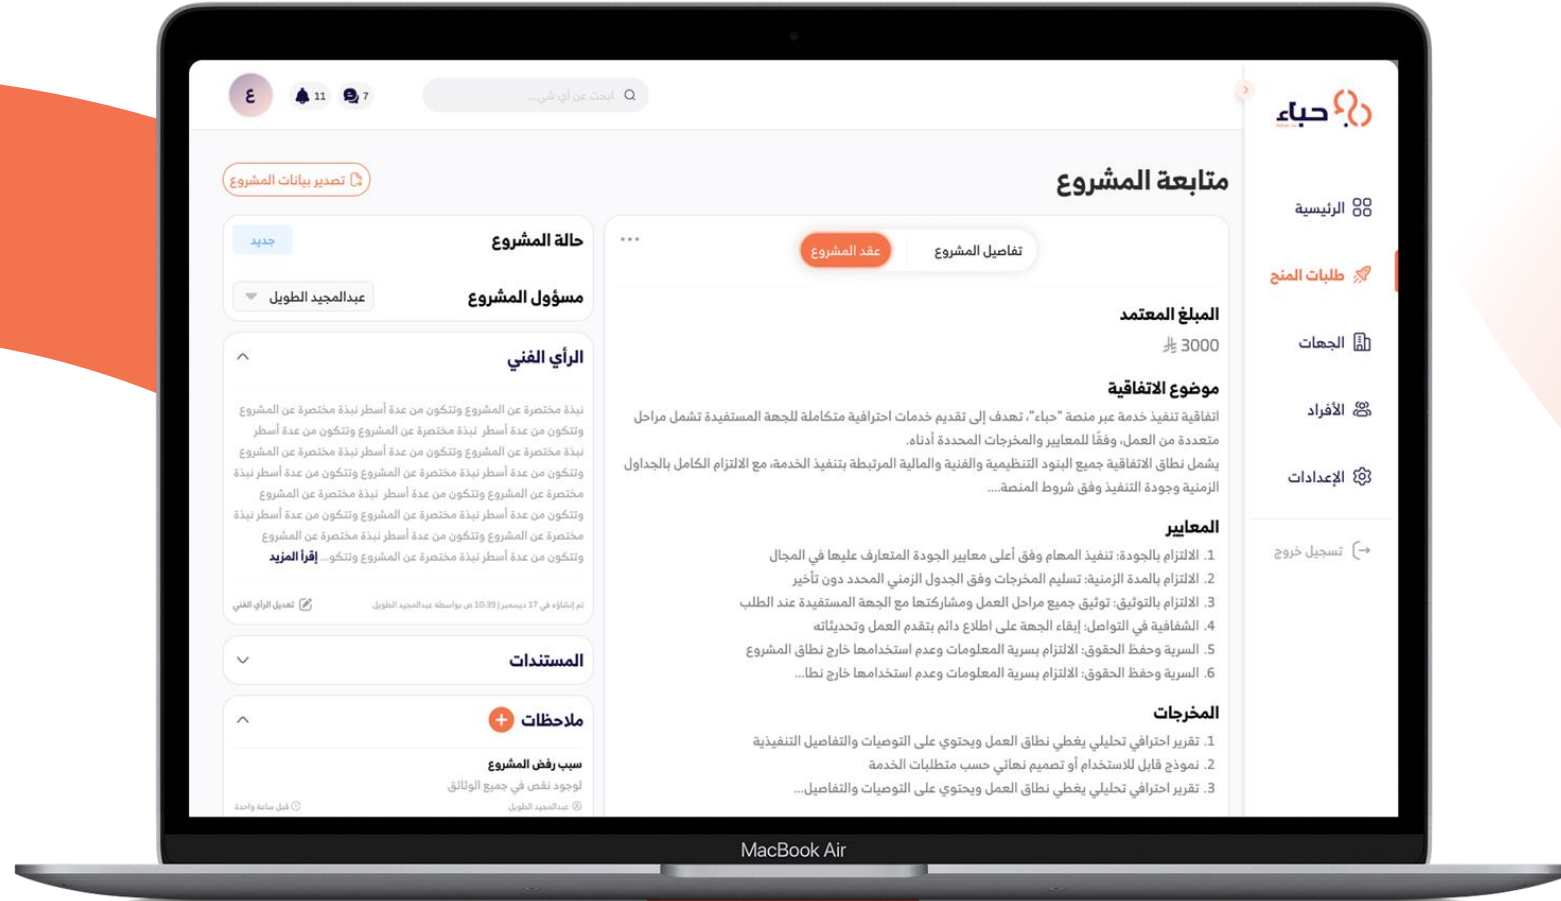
حباء

الرئيسية
طلبات المنح
الجهات
الأفراد
الإعدادات
تسجيل خروج

ابحث عن أي شي...
11
7
ع

متابعة المشروع

تصدير بيانات المشروع

تفاصيل المشروع
عقد المشروع

المبلغ المعتمد
3000

موضوع الاتفاقية
اتفاقية تنفيذ خدمة عبر منصة "حباء"، تهدف إلى تقديم خدمات احترافية متكاملة للجهة المستفيدة تشمل مراحل متعددة من العمل، وفقًا للمعايير والمخرجات المحددة أدناه.
يشمل نطاق الاتفاقية جميع البنود التنظيمية والفنية والمالية المرتبطة بتنفيذ الخدمة، مع الالتزام الكامل بالجداول الزمنية وجودة التنفيذ وفق شروط المنصة...

المعايير
1. الالتزام بالجودة: تنفيذ المهام وفق أعلى معايير الجودة المتعارف عليها في المجال
2. الالتزام بالمدة الزمنية: تسليم المخرجات وفق الجدول الزمني المحدد دون تأخير
3. الالتزام بالتوثيق: توثيق جميع مراحل العمل ومشاركتها مع الجهة المستفيدة عند الطلب
4. الشفافية في التواصل: إبقاء الجهة على اطلاع دائم بتقدم العمل وتحديثاته
5. السرية وحفظ الحقوق: الالتزام بسرية المعلومات وعدم استخدامها خارج نطاق المشروع
6. السرية وحفظ الحقوق: الالتزام بسرية المعلومات وعدم استخدامها خارج نطا...

المخرجات
1. تقرير احترافي تحليلي يغطي نطاق العمل ويحتوي على التوصيات والتفاصيل التنفيذية
2. نموذج قابل للاستخدام أو تصميم نهائي حسب متطلبات الخدمة
3. تقرير احترافي تحليلي يغطي نطاق العمل ويحتوي على التوصيات والتفاصيل...

حالة المشروع
جديد
مسؤول المشروع
عبدالمجيد الطويل

الرأي الفني
نبذة مختصرة عن المشروع وتتكون من عدة أسطر نبذة مختصرة عن المشروع وتتكون من عدة أسطر نبذة مختصرة عن المشروع وتتكون من عدة أسطر نبذة مختصرة عن المشروع وتتكون من عدة أسطر نبذة مختصرة عن المشروع وتتكون من عدة أسطر نبذة مختصرة عن المشروع وتتكون من عدة أسطر نبذة مختصرة عن المشروع وتتكون من عدة أسطر نبذة مختصرة عن المشروع وتتكون من عدة أسطر نبذة مختصرة عن المشروع وتتكو... إقرأ المزيد
تم إنشاؤه في 17 ديسمبر | 10:39 ص بواسطة عبدالمجيد الطويل
تعديل الرأي الفني

المستندات

ملاحظات
سبب رفض المشروع
لوجود نقص في جميع الوثائق
عبدالمجيد الطويل
قبل ساعة واحدة

MacBook Air